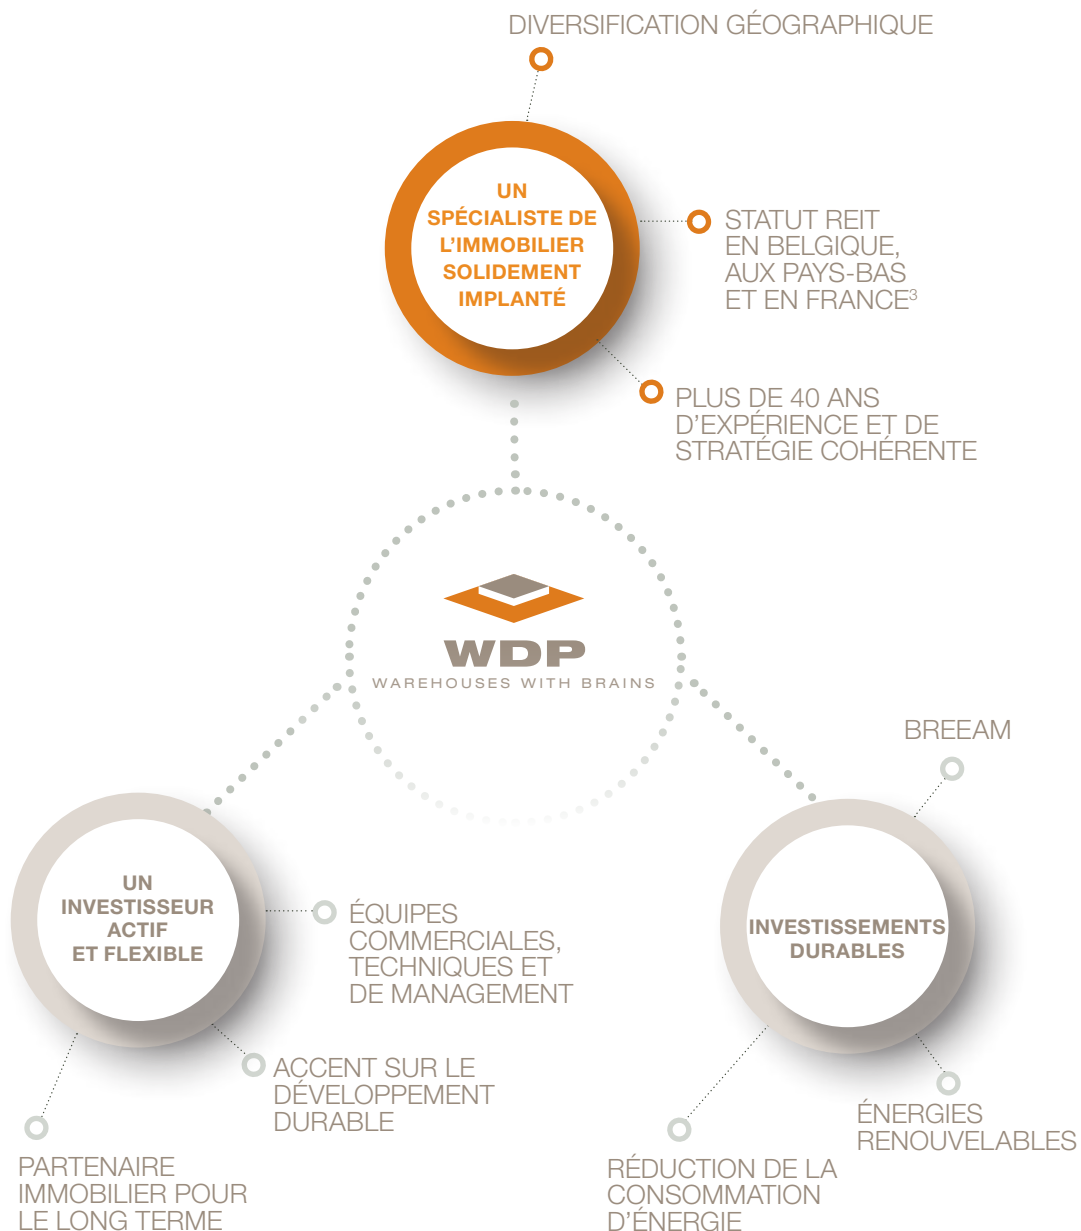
DIVERSIFICATION GÉOGRAPHIQUE

UN SPÉCIALISTE DE L'IMMOBILIER SOLIDEMENT IMPLANTÉ

STATUT REIT EN BELGIQUE, AUX PAYS-BAS ET EN FRANCE$^3$

PLUS DE 40 ANS D'EXPÉRIENCE ET DE STRATÉGIE COHÉRENTE

WDP
WAREHOUSES WITH BRAINS

BREEAM

UN INVESTISSEUR ACTIF ET FLEXIBLE

ÉQUIPES COMMERCIALES, TECHNIQUES ET DE MANAGEMENT

INVESTISSEMENTS DURABLES

ACCENT SUR LE DÉVELOPPEMENT DURABLE

ÉNERGIES RENOUVELABLES

PARTENAIRE IMMOBILIER POUR LE LONG TERME

RÉDUCTION DE LA CONSOMMATION D'ÉNERGIE